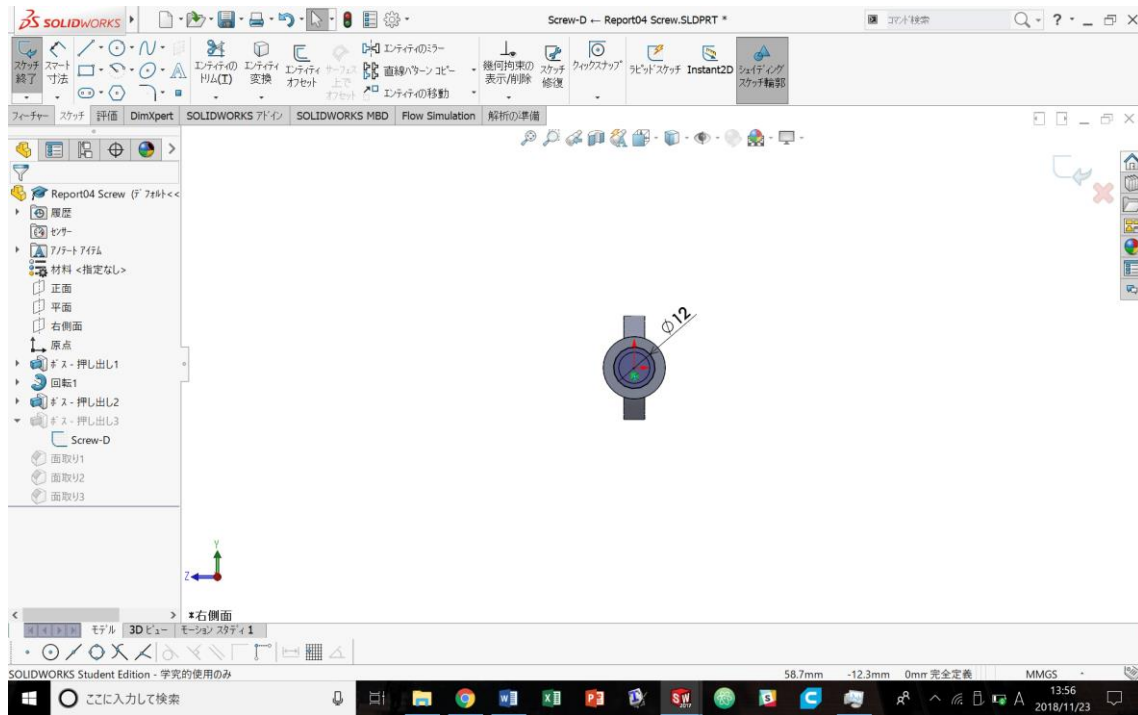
SOLIDWORKS

Screw-D ← Report04 Screw.SLDPRT *

コマンド検索

スケッチ終了 スマート寸法 エンティティのトリム(T) エンティティ変換 エンティティオフセット サーフェス上でオフセット エンティティのミラー 直線パターンコピー エンティティの移動 幾何拘束の表示/削除 スケッチ修復 クイックスナップ ラピッドスケッチ Instant2D シェイディングスケッチ輪郭

フィーチャー スケッチ 評価 DimXpert SOLIDWORKS アドイン SOLIDWORKS MBD Flow Simulation 解析の準備

Report04 Screw (デフォルト<<
履歴
センサー
アノテートアイテム
材料 <指定なし>
正面
平面
右側面
原点
ボス - 押し出し1
回転1
ボス - 押し出し2
ボス - 押し出し3
Screw-D
面取り1
面取り2
面取り3

$\phi 12$

*右側面

モデル 3Dビュー モーション スタディ 1

SOLIDWORKS Student Edition - 学究的使用のみ

58.7mm -12.3mm 0mm 完全定義 MMGS

ここに入力して検索

13:56
2018/11/23